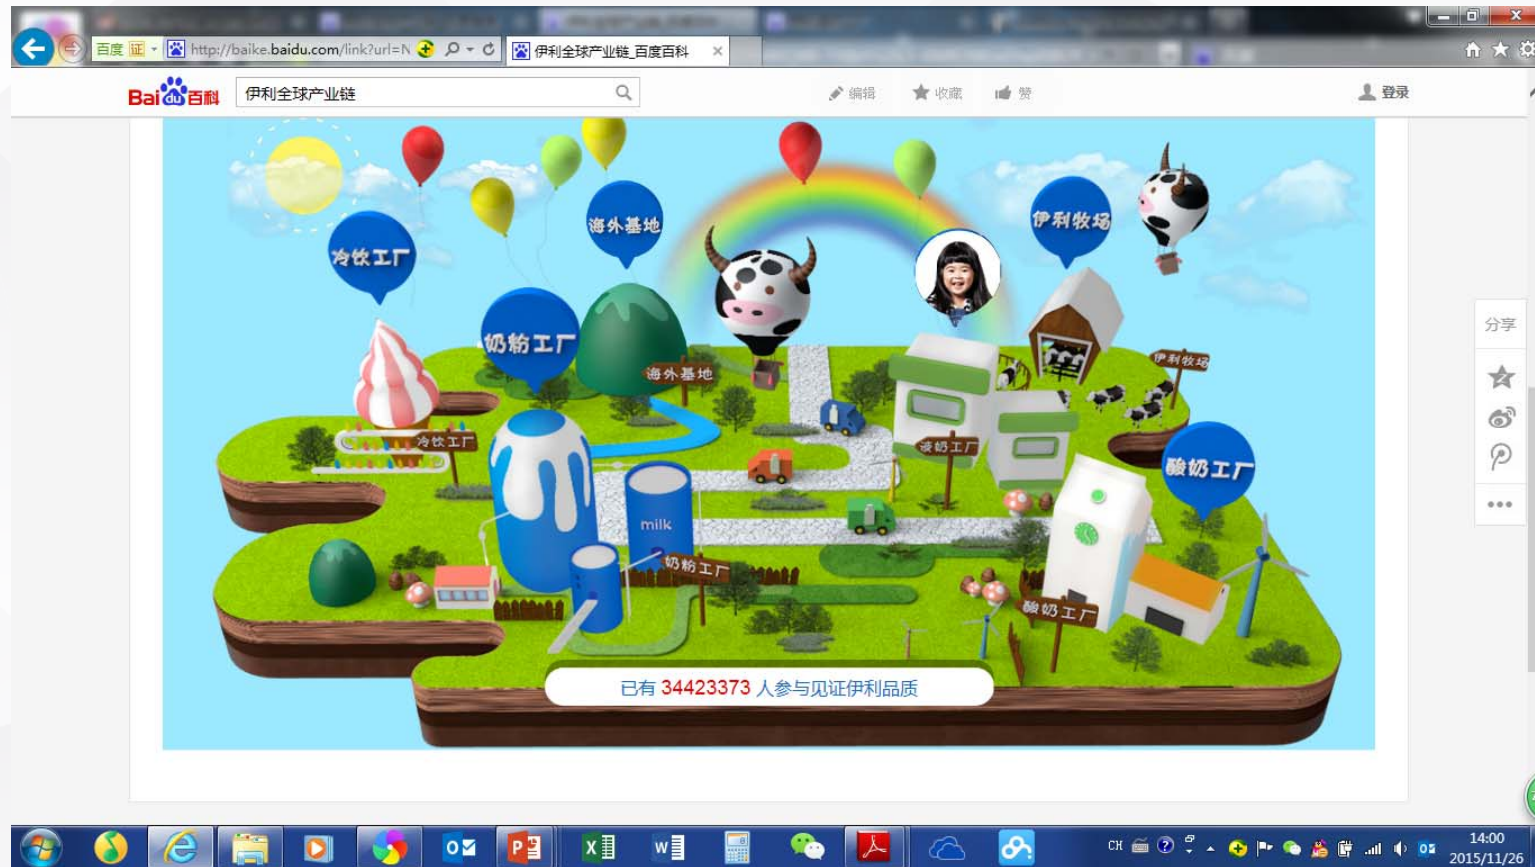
百度 证 http://baike.baidu.com/link?url=N

伊利全球产业链_百度百科 ×

Bai du 百科

伊利全球产业链

编辑 收藏 赞

登录

冷饮工厂

海外基地

伊利牧场

奶粉工厂

海外基地

伊利牧场

冷饮工厂

液奶工厂

酸奶工厂

milk

奶粉工厂

酸奶工厂

已有 34423373 人参与见证伊利品质

分享

CH

14:00
2015/11/26